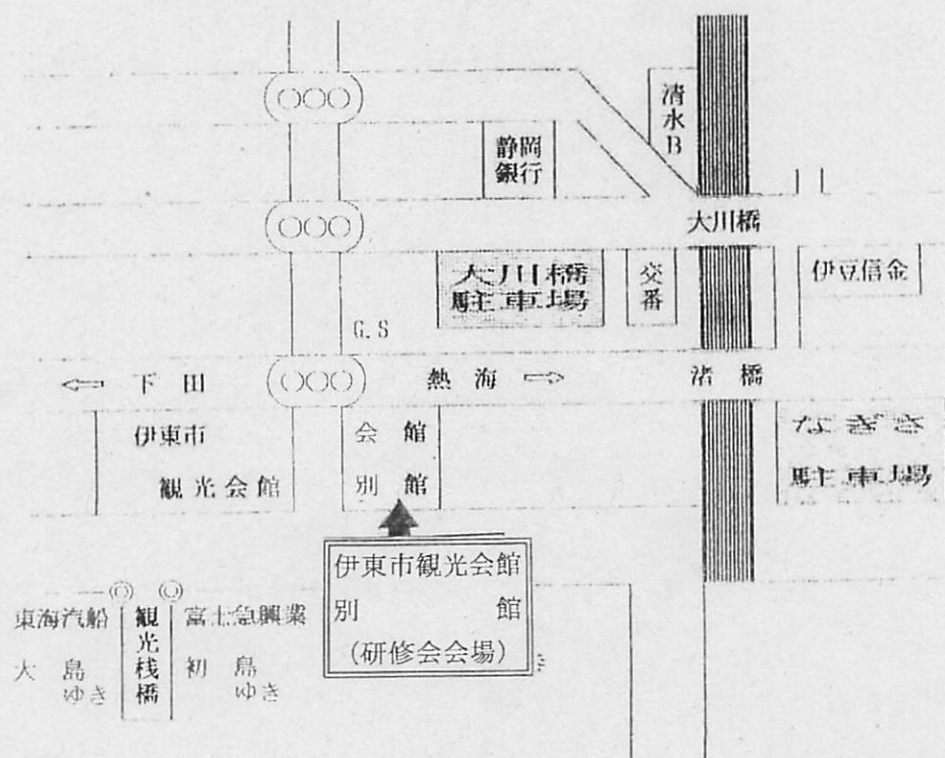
清水B

静岡銀行

大川橋

大川橋駐車場

交番

伊豆信金

G.S

⇦ 下田

熱海 ⇨

渚橋

伊東市観光会館

会館別館

なぎさ駐車場

伊東市観光会館別館（研修会会場）

東海汽船 大島ゆき

観光桟橋

富士急興業 初島ゆき